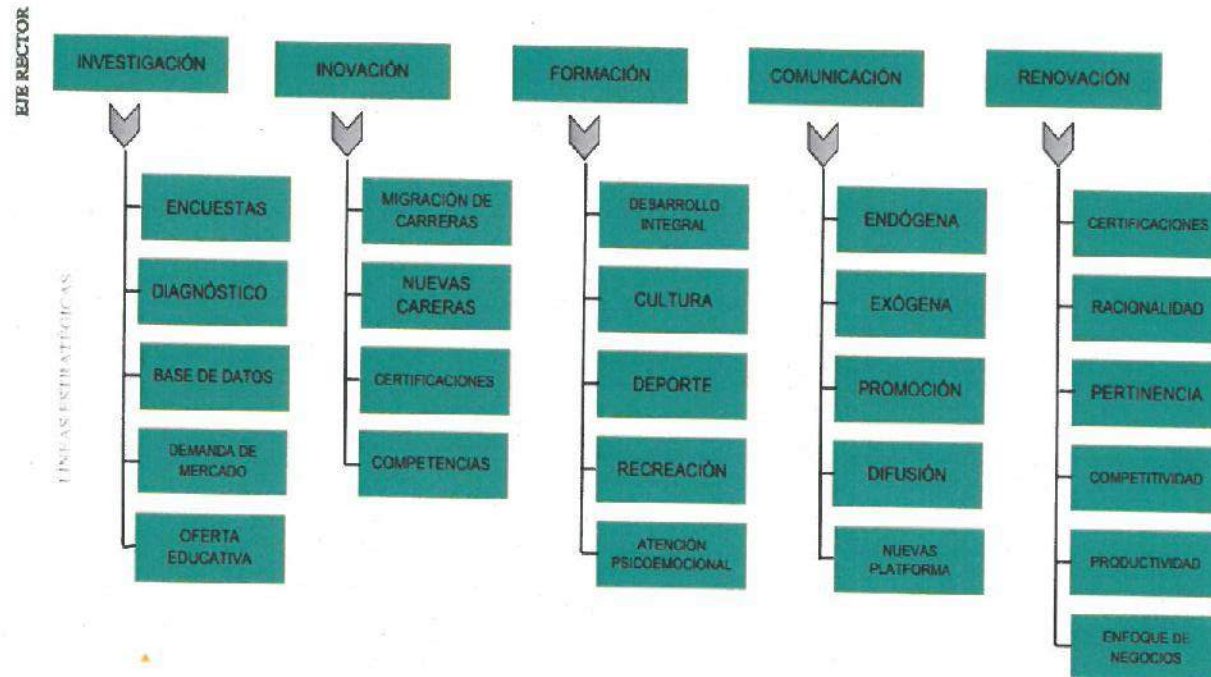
EJE RECTOR

LINEAS ESTRATÉGICAS

INVESTIGACIÓN

ENCUESTAS

DIAGNÓSTICO

BASE DE DATOS

DEMANDA DE MERCADO

OFERTA EDUCATIVA

INOVACIÓN

MIGRACIÓN DE CARRERAS

NUEVAS CARERAS

CERTIFICACIONES

COMPETENCIAS

FORMACIÓN

DESARROLLO INTEGRAL

CULTURA

DEPORTE

RECREACIÓN

ATENCIÓN PSICOEMOCIONAL

COMUNICACIÓN

ENDÓGENA

EXÓGENA

PROMOCIÓN

DIFUSIÓN

NUEVAS PLATFORMA

RENOVACIÓN

CERTIFICACIONES

RACIONALIDAD

PERTINENCIA

COMPETITIVIDAD

PRODUCTIVIDAD

ENFOQUE DE NEGOCIOS